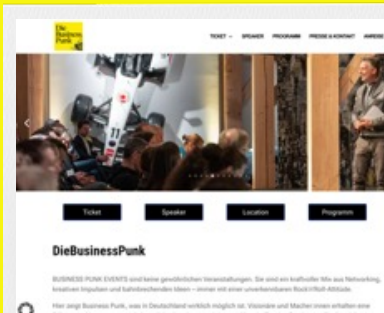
Die Business Punk

TICKET SPEAKER PROGRAMM PRESSE & KONTAKT ANREISE

11

Ticket

Speaker

Location

Programm

DieBusinessPunk

BUSINESS PUNK EVENTS sind keine gewöhnlichen Veranstaltungen. Sie sind ein kraftvoller Mix aus Networking, kreativen Impulsen und bahnbrechenden Ideen – immer mit einer unverkennbaren Rock'n'Roll-Attitüde.

Hier zeigt Business Punk, was in Deutschland wirklich möglich ist. Visionäre und Macher:innen erhalten eine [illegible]